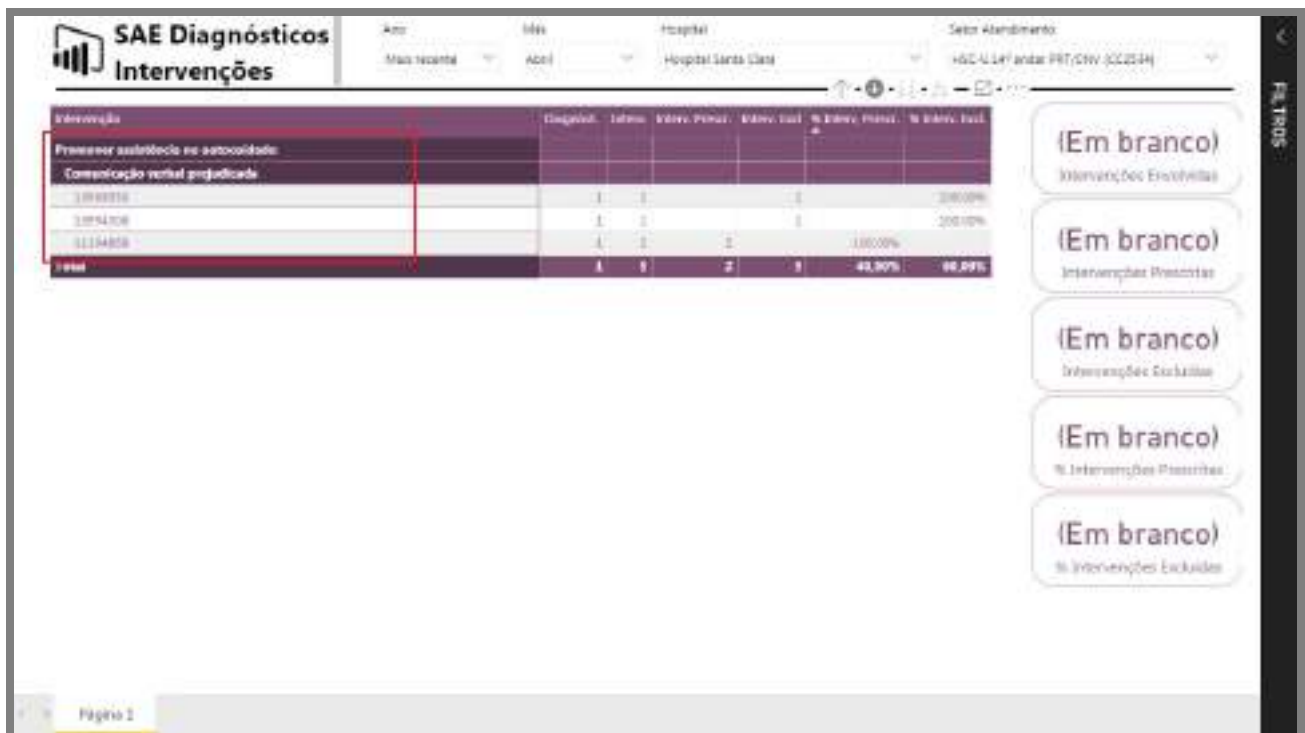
SAE Diagnósticos Intervenções

Ano
Mais recente

Mês
Abril

Hospital
Hospital Santa Clara

Setor Atendimento
HSC-U 14º andar PRT/CNV (CC2534)

FILTROS

| Intervenção | Diagnost. | Atend. | Interv. Prescr. | Interv. Excl. | % Interv. Prescr. | % Interv. Excl. |
|---|---|---|---|---|---|---|
| Promover assistência no autocuidado | | | | | | |
| Comunicação verbal prejudicada | | | | | | |
| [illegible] | 1 | 1 | | 1 | | 100,00% |
| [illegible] | 1 | 1 | | 1 | | 100,00% |
| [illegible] | 1 | 1 | 1 | | 100,00% | |
| Total | 3 | 3 | 2 | 3 | 40,00% | 60,00% |

(Em branco)
Intervenções Envolvidas

(Em branco)
Intervenções Prescritas

(Em branco)
Intervenções Excluídas

(Em branco)
% Intervenções Prescritas

(Em branco)
% Intervenções Excluídas

Página 1